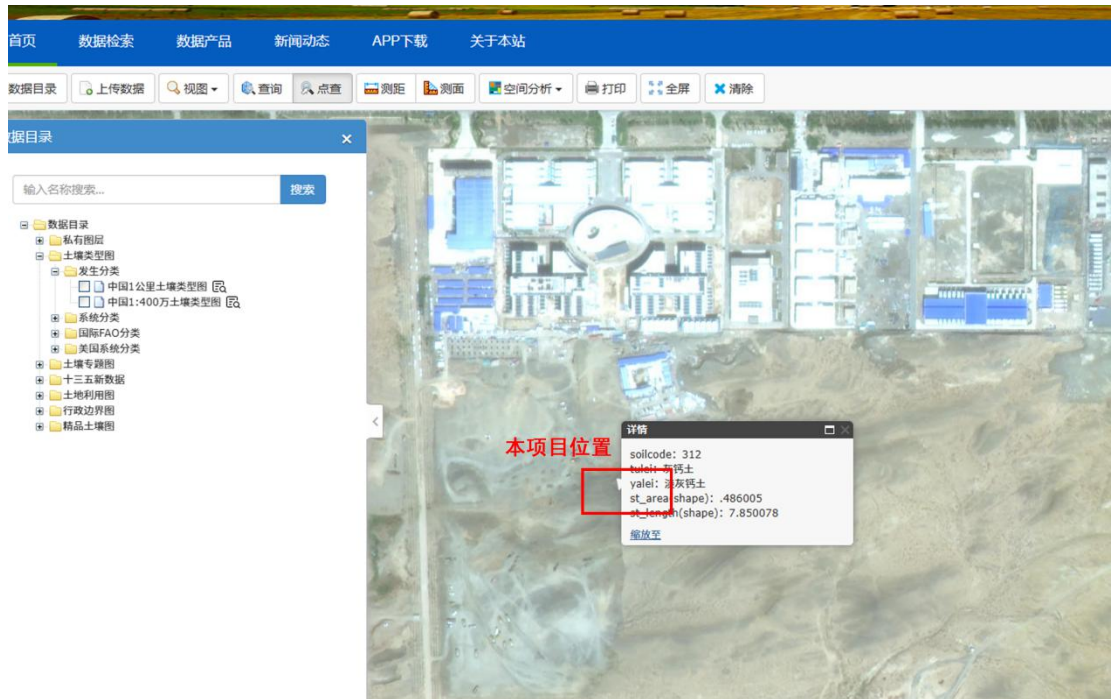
首页 数据检索 数据产品 新闻动态 APP下载 关于本站

数据目录 上传数据 视图 查询 点查 测距 测面 空间分析 打印 全屏 清除

数据目录 ×

输入名称搜索... 搜索

数据目录
私有图层
土壤类型图
发生分类
中国1公里土壤类型图
中国1:400万土壤类型图
系统分类
国际FAO分类
美国系统分类
土壤专题图
十三五新数据
土地利用图
行政边界图
精品土壤图

本项目位置

详情

soilcode: 312
tulei: 灰钙土
yalei: 淡灰钙土
st_area(shape): .486005
st_length(shape): 7.850078

缩放至